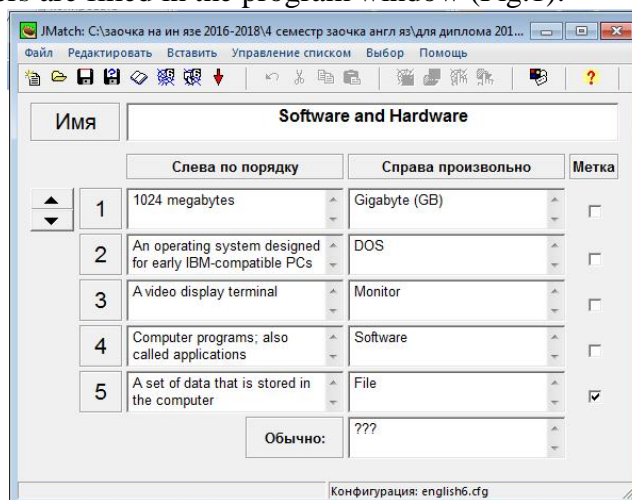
JMatch: C:\заочка на ин язе 2016-2018\4 семестр заочка англ яз\для диплома 201...

Файл Редактировать Вставить Управление списком Выбор Помощь

Имя

Software and Hardware

| | Слева по порядку | Справа произвольно | Метка |
|---|---|---|---|
| 1 | 1024 megabytes | Gigabyte (GB) | ☐ |
| 2 | An operating system designed for early IBM-compatible PCs | DOS | ☐ |
| 3 | A video display terminal | Monitor | ☐ |
| 4 | Computer programs; also called applications | Software | ☐ |
| 5 | A set of data that is stored in the computer | File | ☑ |

Обычно: ???

Конфигурация: english6.cfg